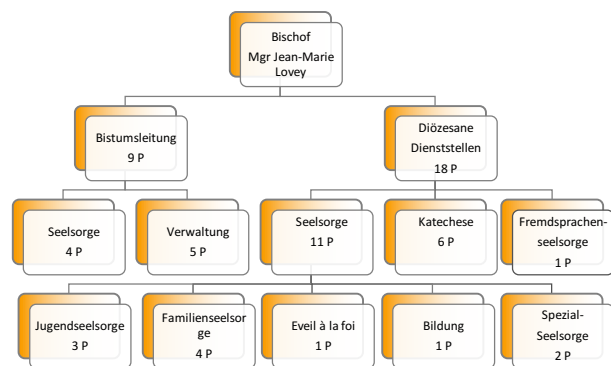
Bischof
Mgr Jean-Marie Lovey

Bistumsleitung
9 P

Diözesane Dienststellen
18 P

Seelsorge
4 P

Verwaltung
5 P

Seelsorge
11 P

Katechese
6 P

Fremdsprachenseelsorge
1 P

Jugendseelsorge
3 P

Familienseelsorge
4 P

Eveil à la foi
1 P

Bildung
1 P

Spezial-Seelsorge
2 P